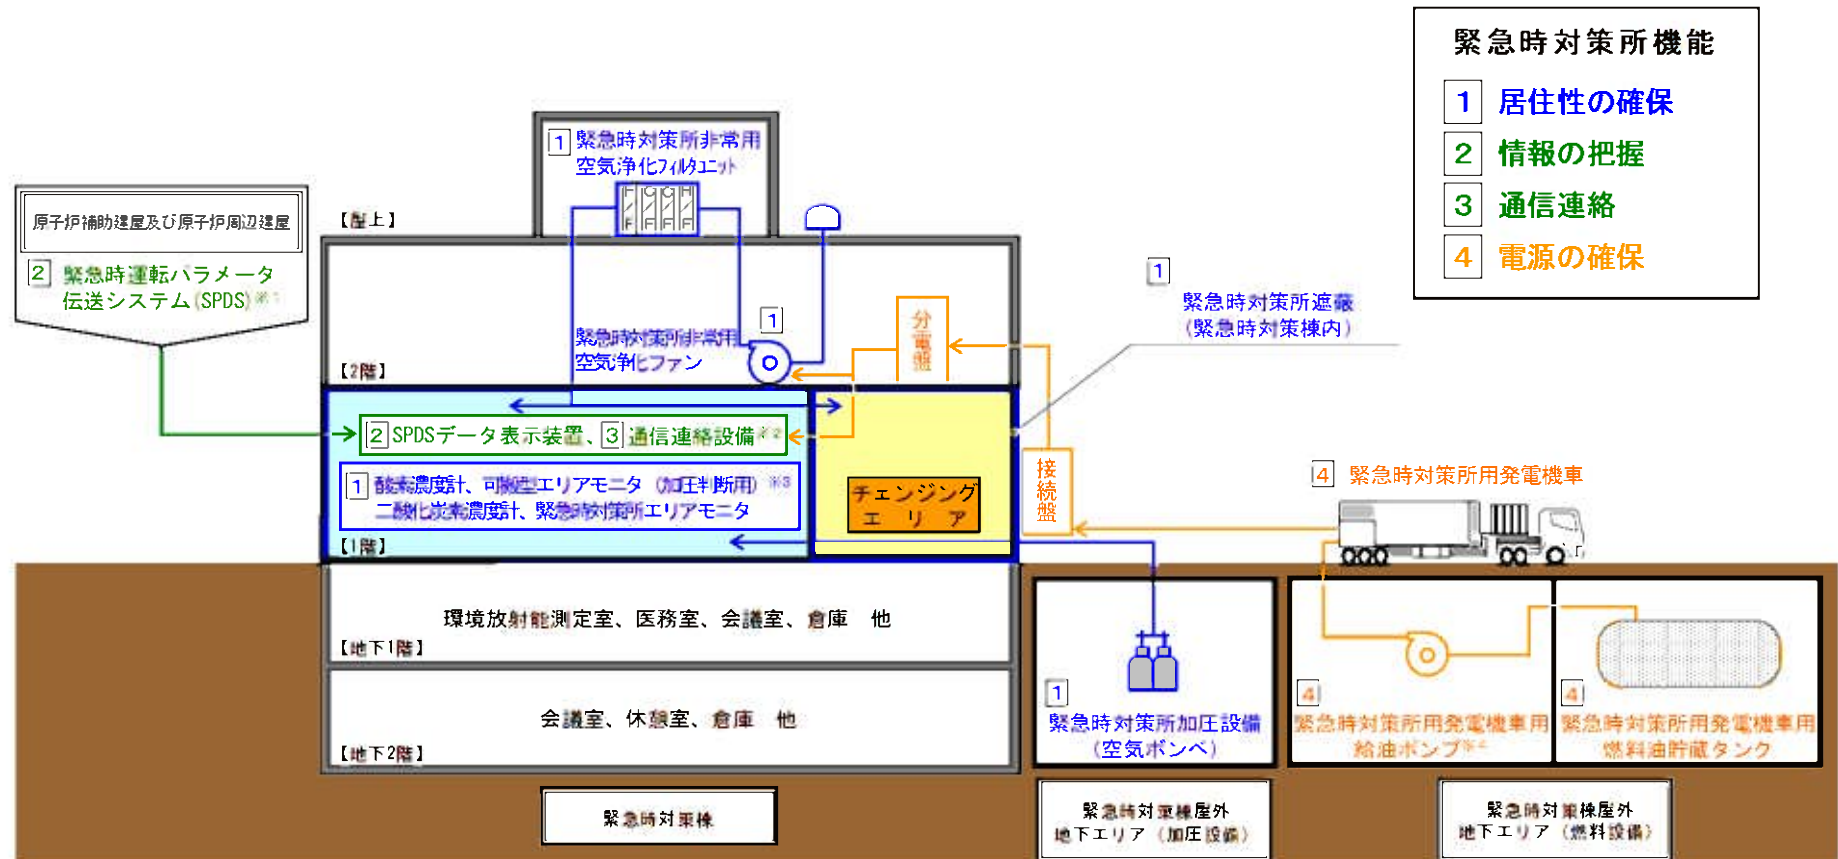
緊急時対策所機能
1 居住性の確保
2 情報の把握
3 通信連絡
4 電源の確保

原子炉補助建屋及び原子炉周辺建屋
2 緊急時運転パラメータ伝送システム(SPDS)※1

1 緊急時対策所非常用空気浄化フィルタユニット

【屋上】

1 緊急時対策所非常用空気浄化ファン

分電盤

1 緊急時対策所遮蔽(緊急時対策棟内)

【2階】

2 SPDSデータ表示装置、3 通信連絡設備※2

1 酸素濃度計、可搬型エリアモニタ(加圧判断用)※3 二酸化炭素濃度計、緊急時対策所エリアモニタ

チェンジングエリア

接続盤

4 緊急時対策所用発電機車

【1階】

環境放射能測定室、医務室、会議室、倉庫 他
【地下1階】

会議室、休憩室、倉庫 他
【地下2階】

1 緊急時対策所加圧設備(空気ボンベ)

4 緊急時対策所用発電機車用給油ポンプ※4

4 緊急時対策所用発電機車用燃料油貯蔵タンク

緊急時対策棟

緊急時対策棟屋外地下エリア(加圧設備)

緊急時対策棟屋外地下エリア(燃料設備)